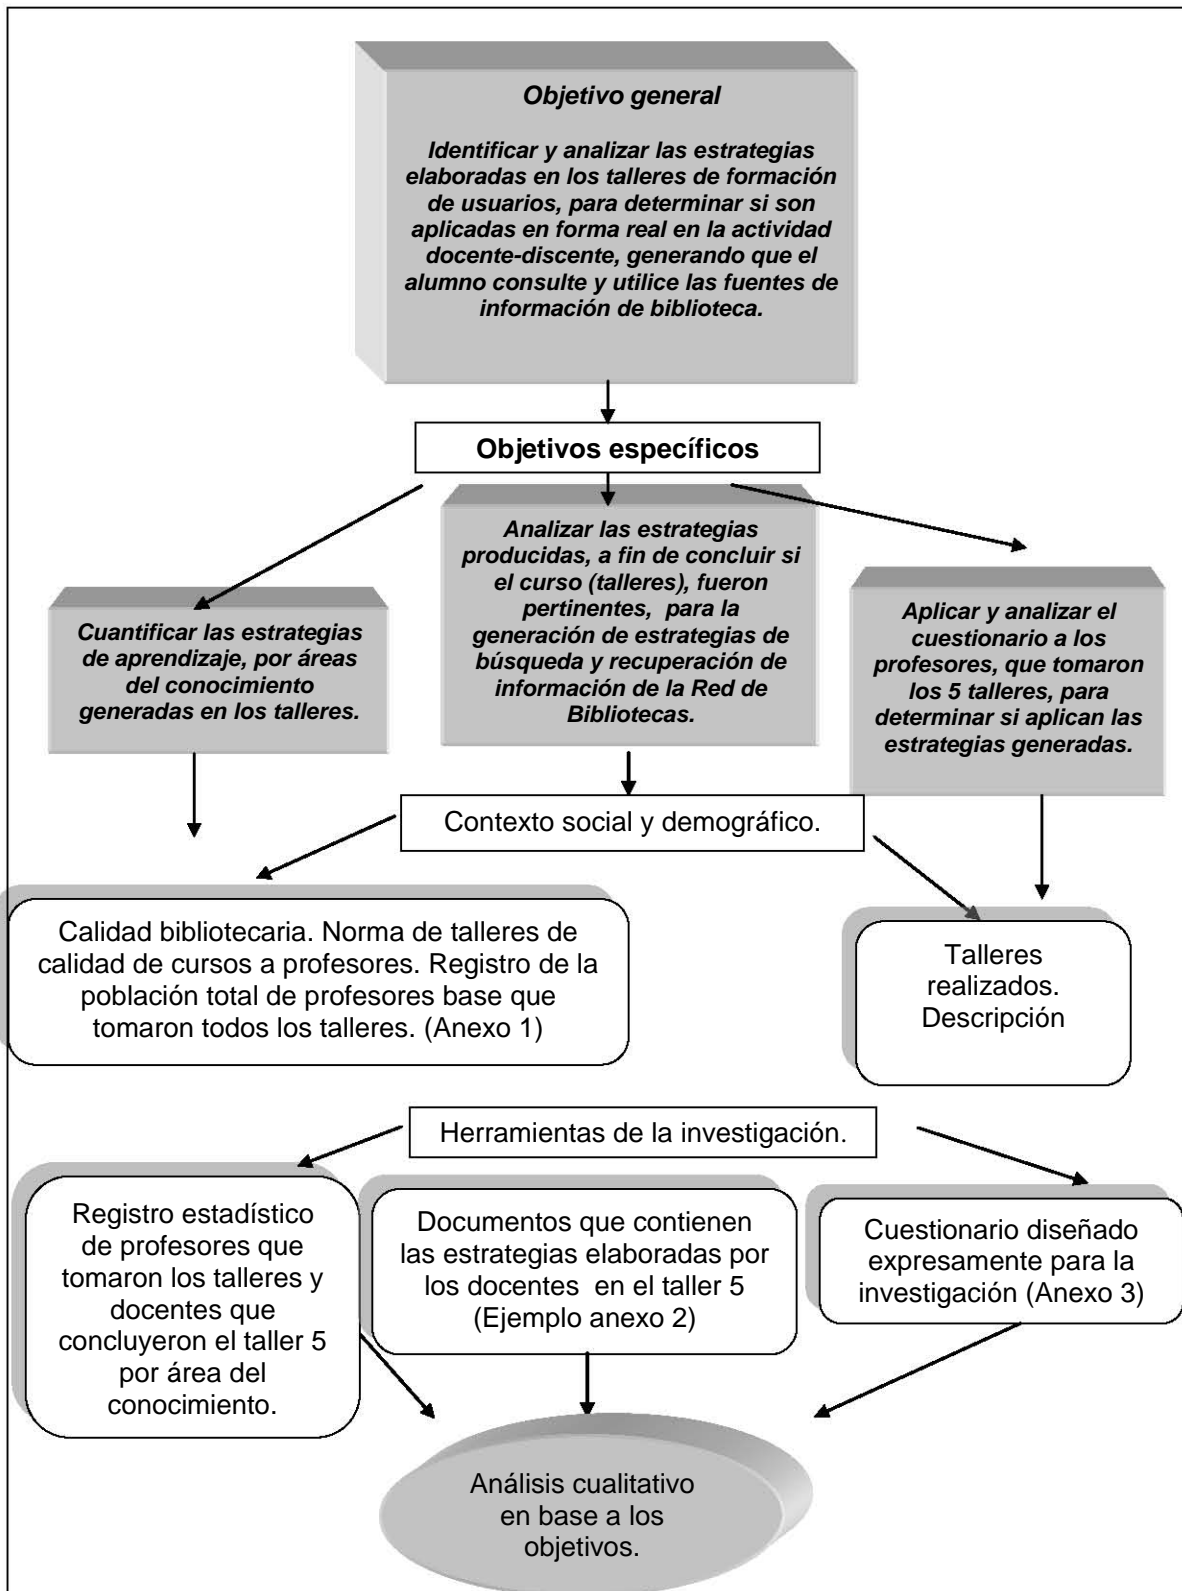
Objetivo general

Identificar y analizar las estrategias elaboradas en los talleres de formación de usuarios, para determinar si son aplicadas en forma real en la actividad docente-discente, generando que el alumno consulte y utilice las fuentes de información de biblioteca.

Objetivos específicos

Cuantificar las estrategias de aprendizaje, por áreas del conocimiento generadas en los talleres.

Analizar las estrategias producidas, a fin de concluir si el curso (talleres), fueron pertinentes, para la generación de estrategias de búsqueda y recuperación de información de la Red de Bibliotecas.

Aplicar y analizar el cuestionario a los profesores, que tomaron los 5 talleres, para determinar si aplican las estrategias generadas.

Contexto social y demográfico.

Calidad bibliotecaria. Norma de talleres de calidad de cursos a profesores. Registro de la población total de profesores base que tomaron todos los talleres. (Anexo 1)

Talleres realizados. Descripción

Herramientas de la investigación.

Registro estadístico de profesores que tomaron los talleres y docentes que concluyeron el taller 5 por área del conocimiento.

Documentos que contienen las estrategias elaboradas por los docentes en el taller 5 (Ejemplo anexo 2)

Cuestionario diseñado expresamente para la investigación (Anexo 3)

Análisis cualitativo en base a los objetivos.